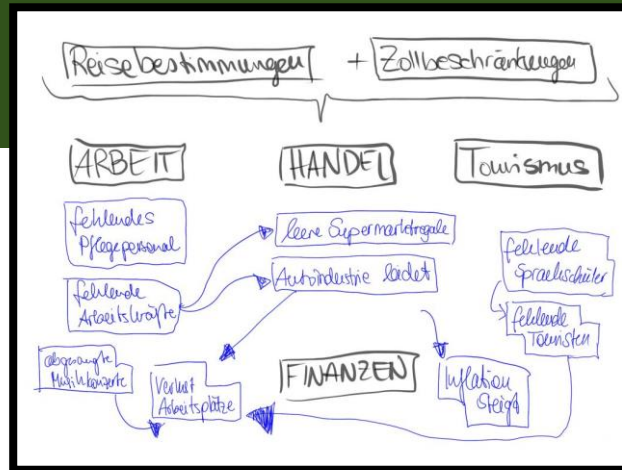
Reisebestimmungen + Zollbeschränkungen

ARBEIT

HANDEL

Tourismus

fehlendes Pflegepersonal

leere Supermarktregale

Autoindustrie leidet

fehlende Arbeitskräfte

fehlende Sprachschüler

fehlende Touristen

abgesagte Musikkonzerte

Verlust Arbeitsplätze

FINANZEN

Inflation steigt